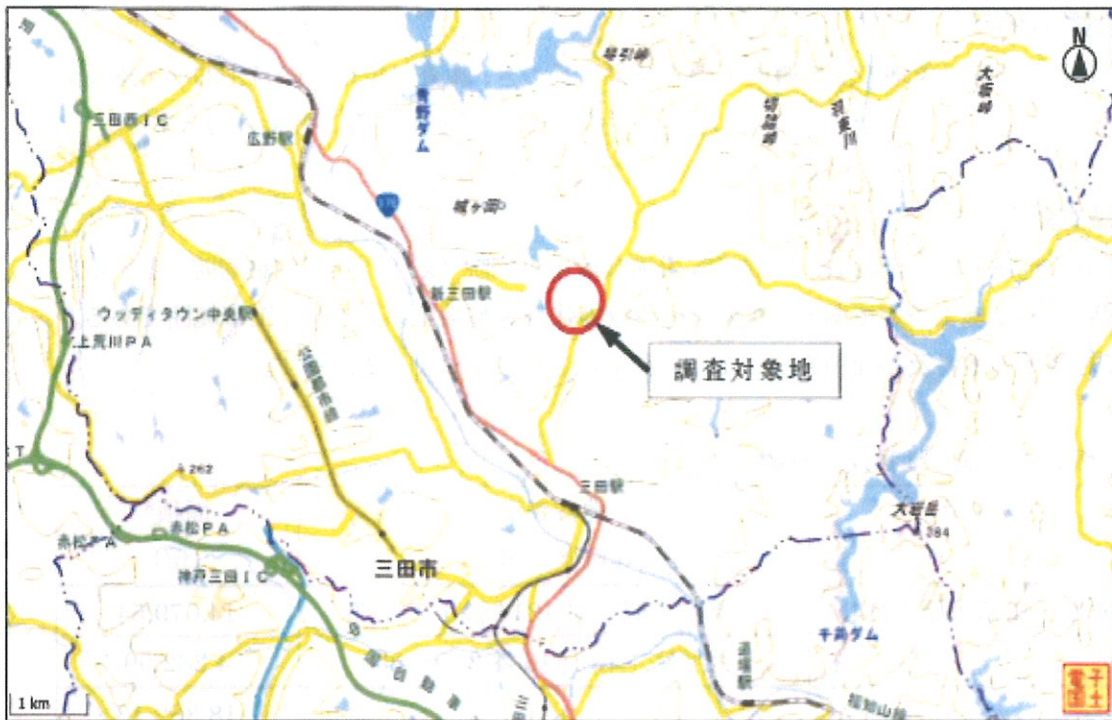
N
琴引峠
大坂峠
青野ダム
三田西IC
広野駅
城ヶ岡
新三田駅
ウッディタウン中央駅
上荒川PA
公園都市線
調査対象地
262
三田駅
大岩岳
384
赤松PA
赤松PA
神戸三田IC
三田市
千丈ダム
道場駅
福知山線
1 km
電子国土